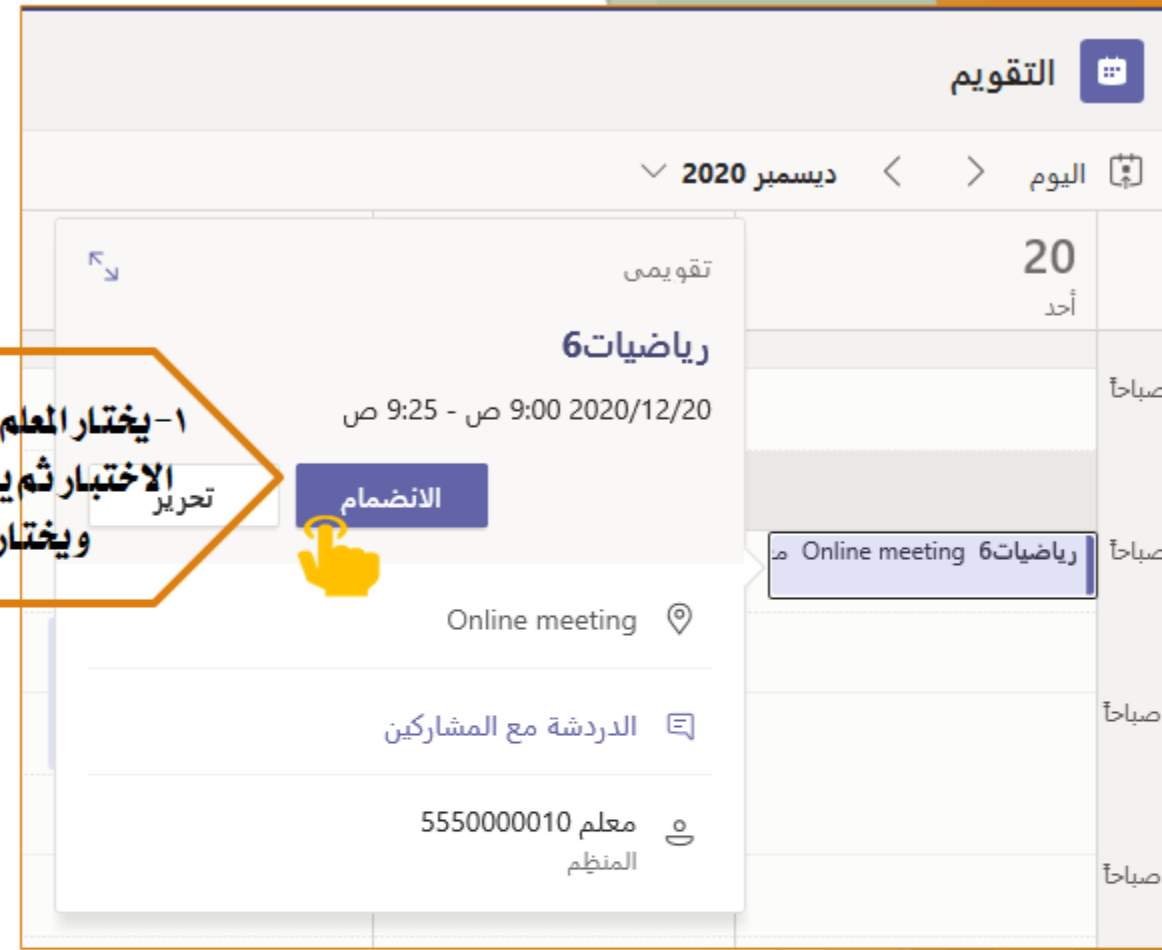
التقويم

اليوم
ديسمبر 2020

20
أحد

صباحاً
صباحاً
صباحاً
صباحاً

رياضيات6 Online meeting م

تقويمي

رياضيات6

2020/12/20 9:00 ص - 9:25 ص

الانضمام
تحرير

١-يختار المعلم
الاختبار ثم ي
ويختار

Online meeting

الدردشة مع المشاركين

معلم 5550000010
المنظم